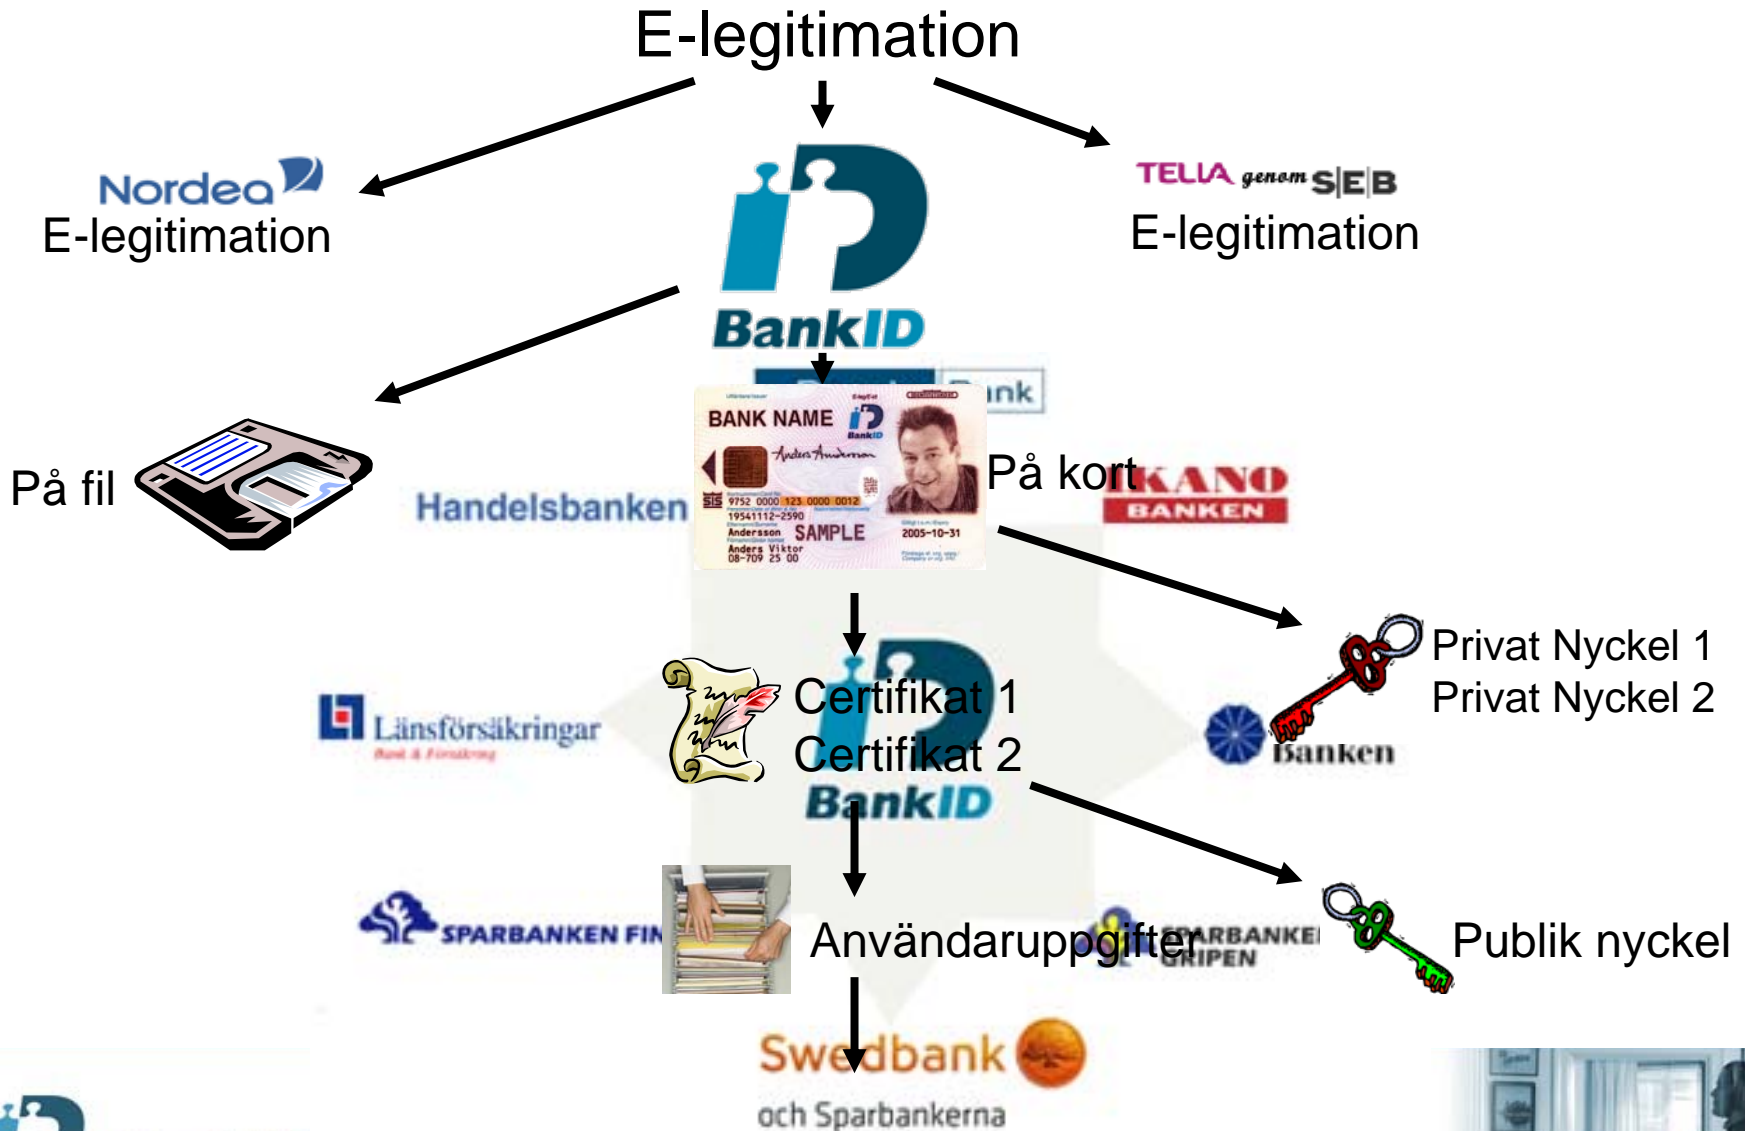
E-legitimation

Nordea
E-legitimation

BankID

TELIA genom SEB
E-legitimation

På fil

Handelsbanken

BANK NAME
BankID
SAMPLE
Andersson
Anders Viktor
19541112-2590
9752 0000 123 0000 0012
2005-10-31
08-709 25 00

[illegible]ink

På kort

IKANO BANKEN

Länsförsäkringar

Certifikat 1
Certifikat 2

BankID

Privat Nyckel 1
Privat Nyckel 2

Banken

SPARBANKEN FIN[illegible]

Användaruppgifter

SPARBANKEN GRIPEN

Publik nyckel

Swedbank
och Sparbankerna